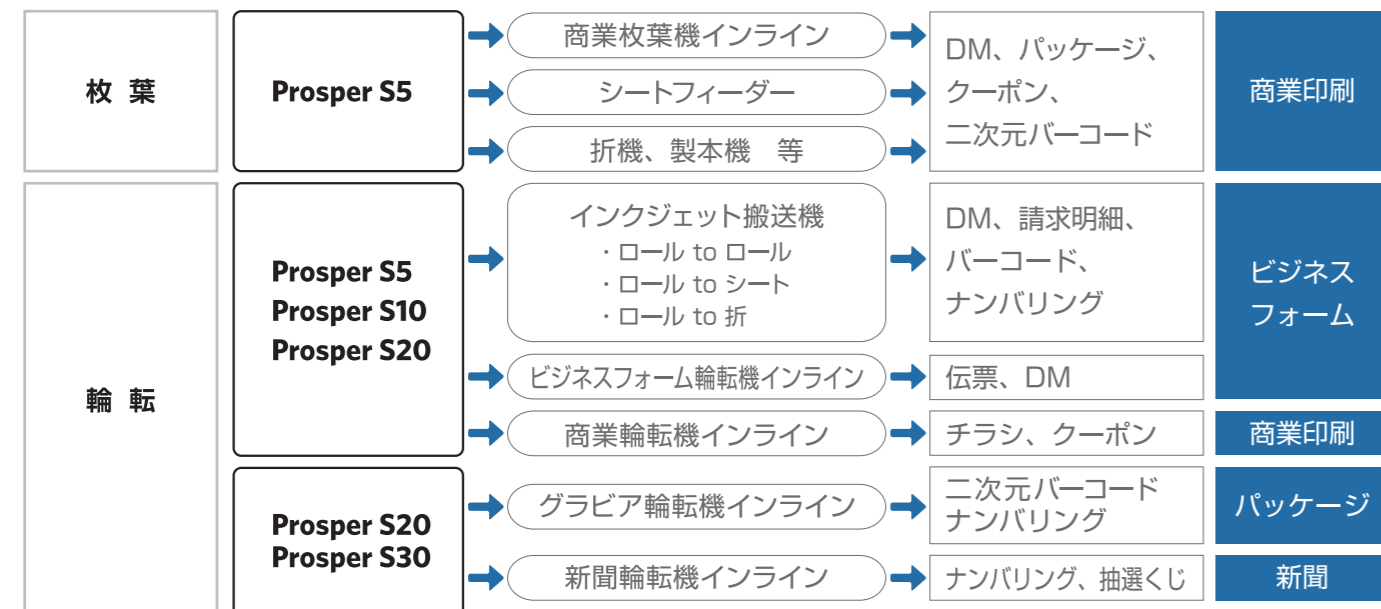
枚 葉

Prosper S5

商業枚葉機インライン
シートフィーダー
折機、製本機　等

DM、パッケージ、クーポン、二次元バーコード

商業印刷

輪 転

Prosper S5
Prosper S10
Prosper S20

インクジェット搬送機
・ロール to ロール
・ロール to シート
・ロール to 折

DM、請求明細、バーコード、ナンバリング

ビジネスフォーム

ビジネスフォーム輪転機インライン

伝票、DM

商業輪転機インライン

チラシ、クーポン

商業印刷

Prosper S20
Prosper S30

グラビア輪転機インライン

二次元バーコード
ナンバリング

パッケージ

新聞輪転機インライン

ナンバリング、抽選くじ

新聞